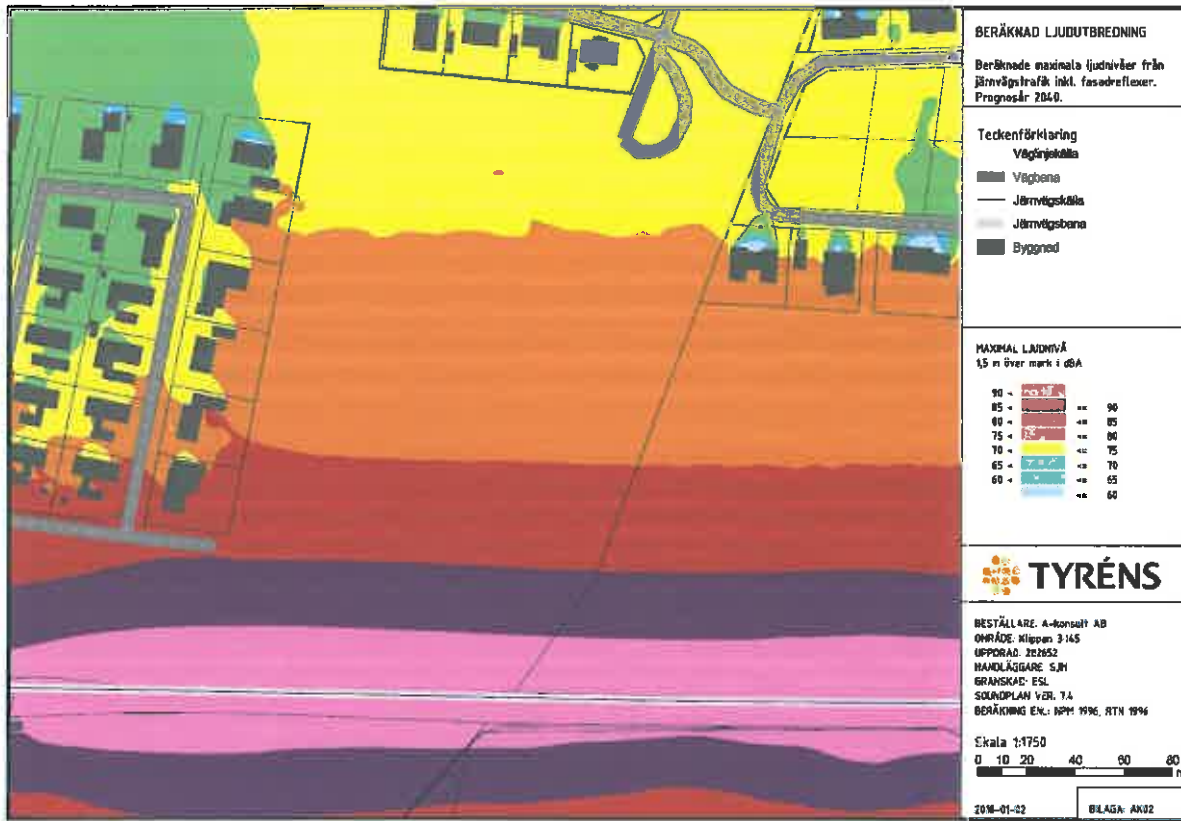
BERÄKNAD LJUDUTBREDNING

Beräknade maximala ljudnivåer från järnvägstrafik inkl. fasadreflexer. Prognosår 2040.

Teckenförklaring
Vägljudkälla
Vägbana
Järnvägskälla
Järnvägsbana
Byggnad

MAXIMAL LJUDNIVÅ
1,5 m över mark i dBA

90 <
85 < <= 90
80 < <= 85
75 < <= 80
70 < <= 75
65 < <= 70
60 < <= 65
<= 60

TYRÉNS

BESTÄLLARE: A-konsult AB
OMRÅDE: Klippan 3:145
UPPDRAG: 262652
HANDLÄGGARE: SJH
GRANSKAD: ESL
SOUNDPLAN VER. 7.4
BERÄKNING ENL.: NPM 1996, RTN 1996

Skala 1:1750
0 10 20 40 60 80

2018-01-02
BILAGA: AK02